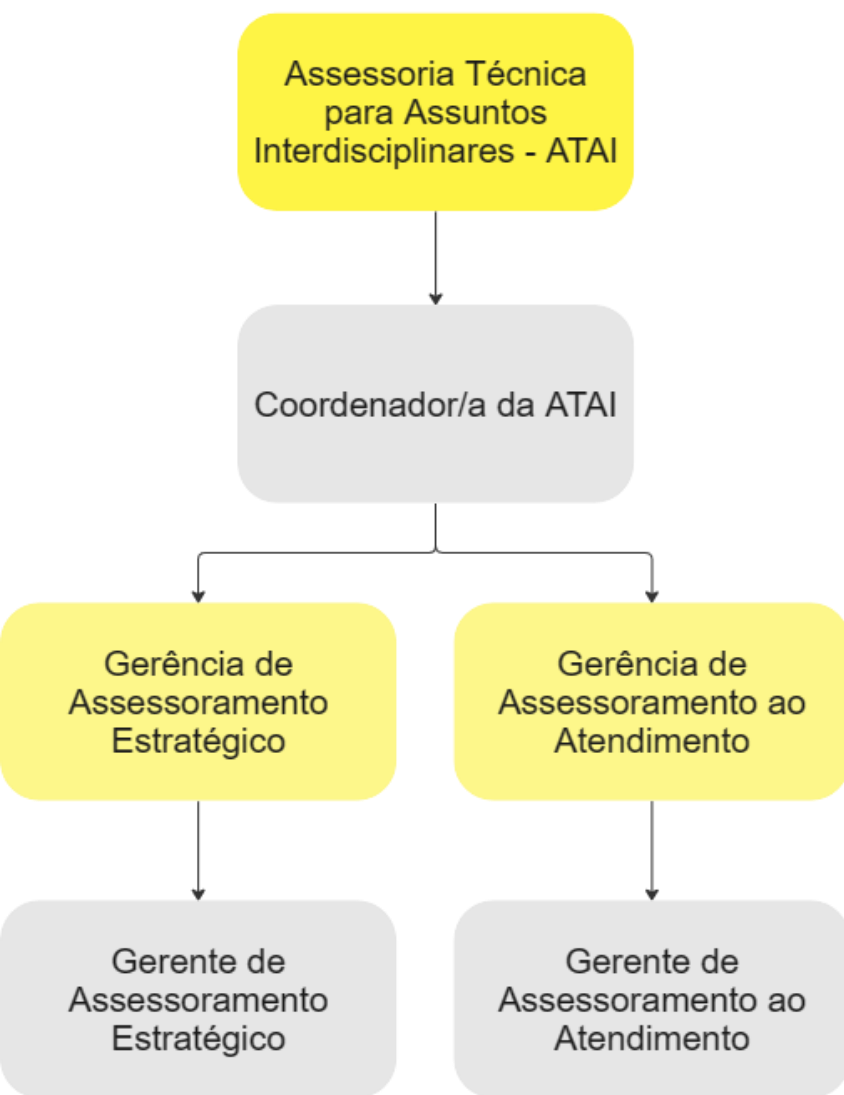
Assessoria Técnica para Assuntos Interdisciplinares - ATAI

Coordenador/a da ATAI

Gerência de Assessoramento Estratégico

Gerência de Assessoramento ao Atendimento

Gerente de Assessoramento Estratégico

Gerente de Assessoramento ao Atendimento